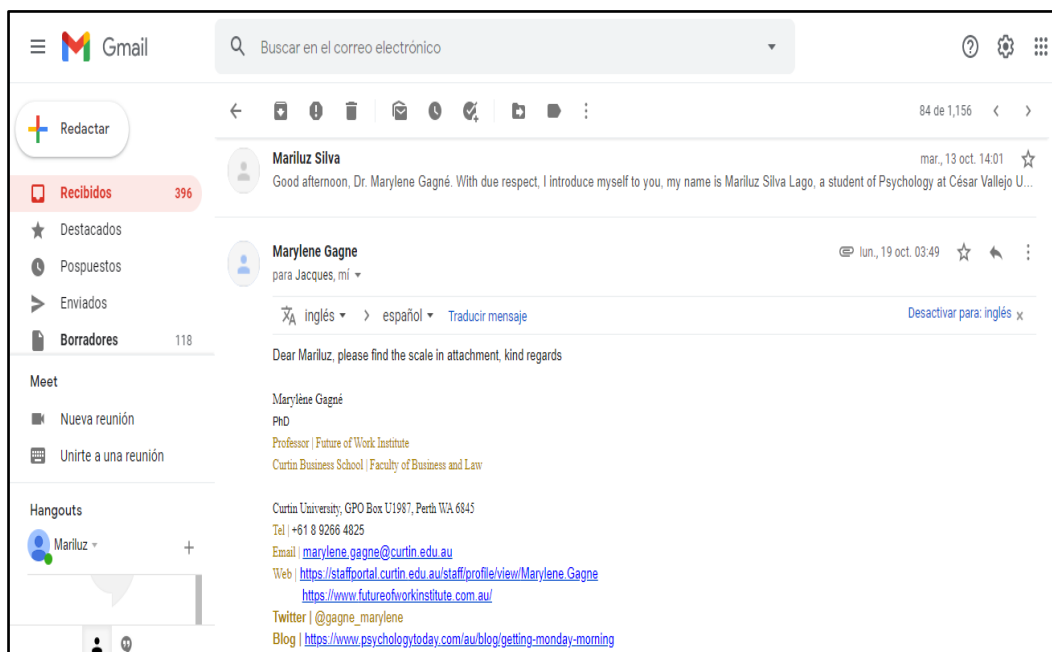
Gmail

Buscar en el correo electrónico

Redactar

Recibidos 396
Destacados
Pospuestos
Enviados
Borradores 118

Meet
Nueva reunión
Unirte a una reunión

Hangouts
Mariluz

84 de 1,156

Mariluz Silva
mar., 13 oct. 14:01
Good afternoon, Dr. Marylene Gagné. With due respect, I introduce myself to you, my name is Mariluz Silva Lago, a student of Psychology at César Vallejo U...

Marylene Gagne
para Jacques, mí
lun., 19 oct. 03:49

inglés > español Traducir mensaje
Desactivar para: inglés

Dear Mariluz, please find the scale in attachment, kind regards

Marylène Gagné
PhD
Professor | Future of Work Institute
Curtin Business School | Faculty of Business and Law

Curtin University, GPO Box U1987, Perth WA 6845
Tel | +61 8 9266 4825
Email | marylene.gagne@curtin.edu.au
Web | https://staffportal.curtin.edu.au/staff/profile/view/Marylene.Gagne
https://www.futureofworkinstitute.com.au/
Twitter | @gagne_marylene
Blog | https://www.psychologytoday.com/au/blog/getting-monday-morning